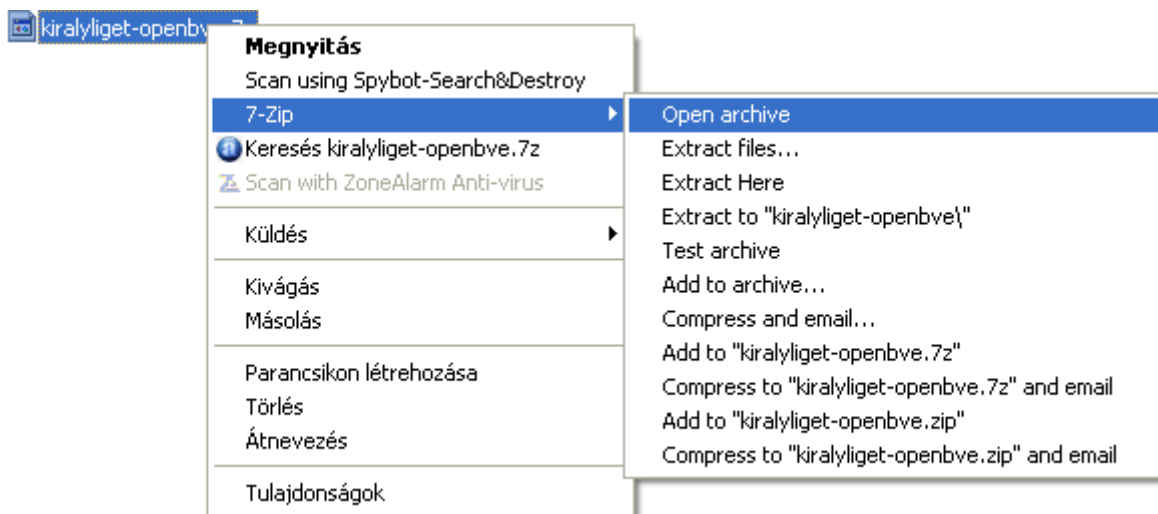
kiralyliget-openbv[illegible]

Megnyitás
Scan using Spybot-Search&Destroy
7-Zip
Keresés kiralyliget-openbve.7z
Scan with ZoneAlarm Anti-virus
Küldés
Kivágás
Másolás
Parancsikon létrehozása
Törlés
Átnevezés
Tulajdonságok

Open archive
Extract files...
Extract Here
Extract to "kiralyliget-openbve\"
Test archive
Add to archive...
Compress and email...
Add to "kiralyliget-openbve.7z"
Compress to "kiralyliget-openbve.7z" and email
Add to "kiralyliget-openbve.zip"
Compress to "kiralyliget-openbve.zip" and email